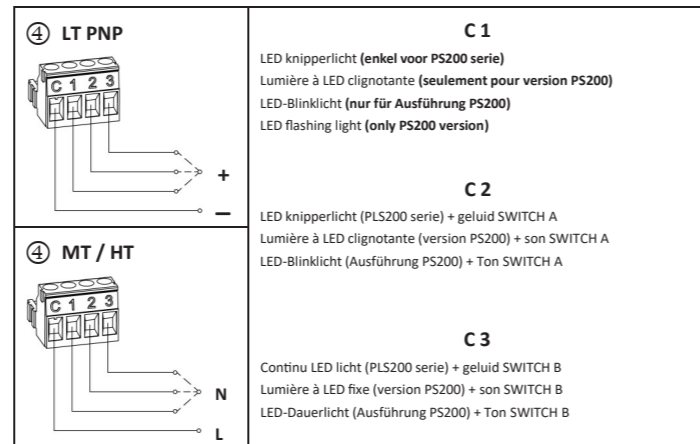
④ LT PNP

C 1 2 3

+

–

④ MT / HT

C 1 2 3

N

L

C 1

LED knipperlicht **(enkel voor PS200 serie)**
Lumière à LED clignotante **(seulement pour version PS200)**
LED-Blinklicht **(nur für Ausführung PS200)**
LED flashing light **(only PS200 version)**

C 2

LED knipperlicht (PLS200 serie) + geluid SWITCH A
Lumière à LED clignotante (version PS200) + son SWITCH A
LED-Blinklicht (Ausführung PS200) + Ton SWITCH A

C 3

Continu LED licht (PLS200 serie) + geluid SWITCH B
Lumière à LED fixe (version PS200) + son SWITCH B
LED-Dauerlicht (Ausführung PS200) + Ton SWITCH B